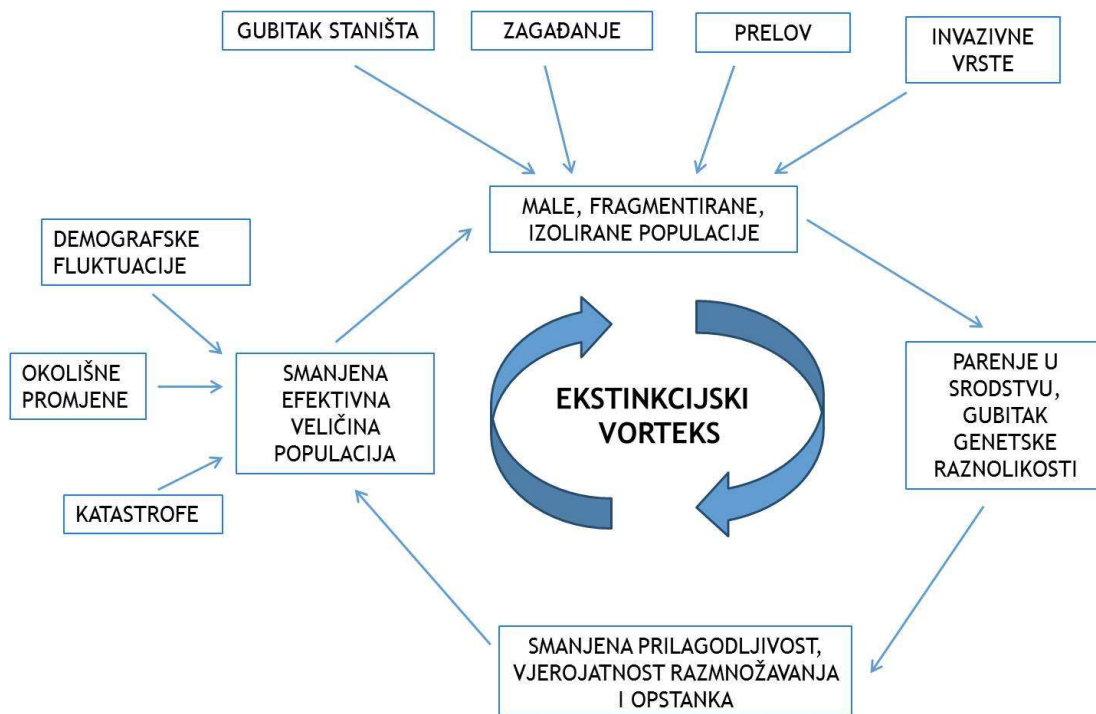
GUBITAK STANIŠTA

ZAGAĐANJE

PRELOV

INVAZIVNE VRSTE

MALE, FRAGMENTIRANE, IZOLIRANE POPULACIJE

DEMOGRAFSKE FLUKTUACIJE

OKOLIŠNE PROMJENE

SMANJENA EFEKTIVNA VELIČINA POPULACIJA

KATASTROFE

EKSTINKCIJSKI VORTEKS

PARENJE U SRODSTVU, GUBITAK GENETSKE RAZNOLIKOSTI

SMANJENA PRILAGODLJIVOST, VJEROJATNOST RAZMNOŽAVANJA I OPSTANKA